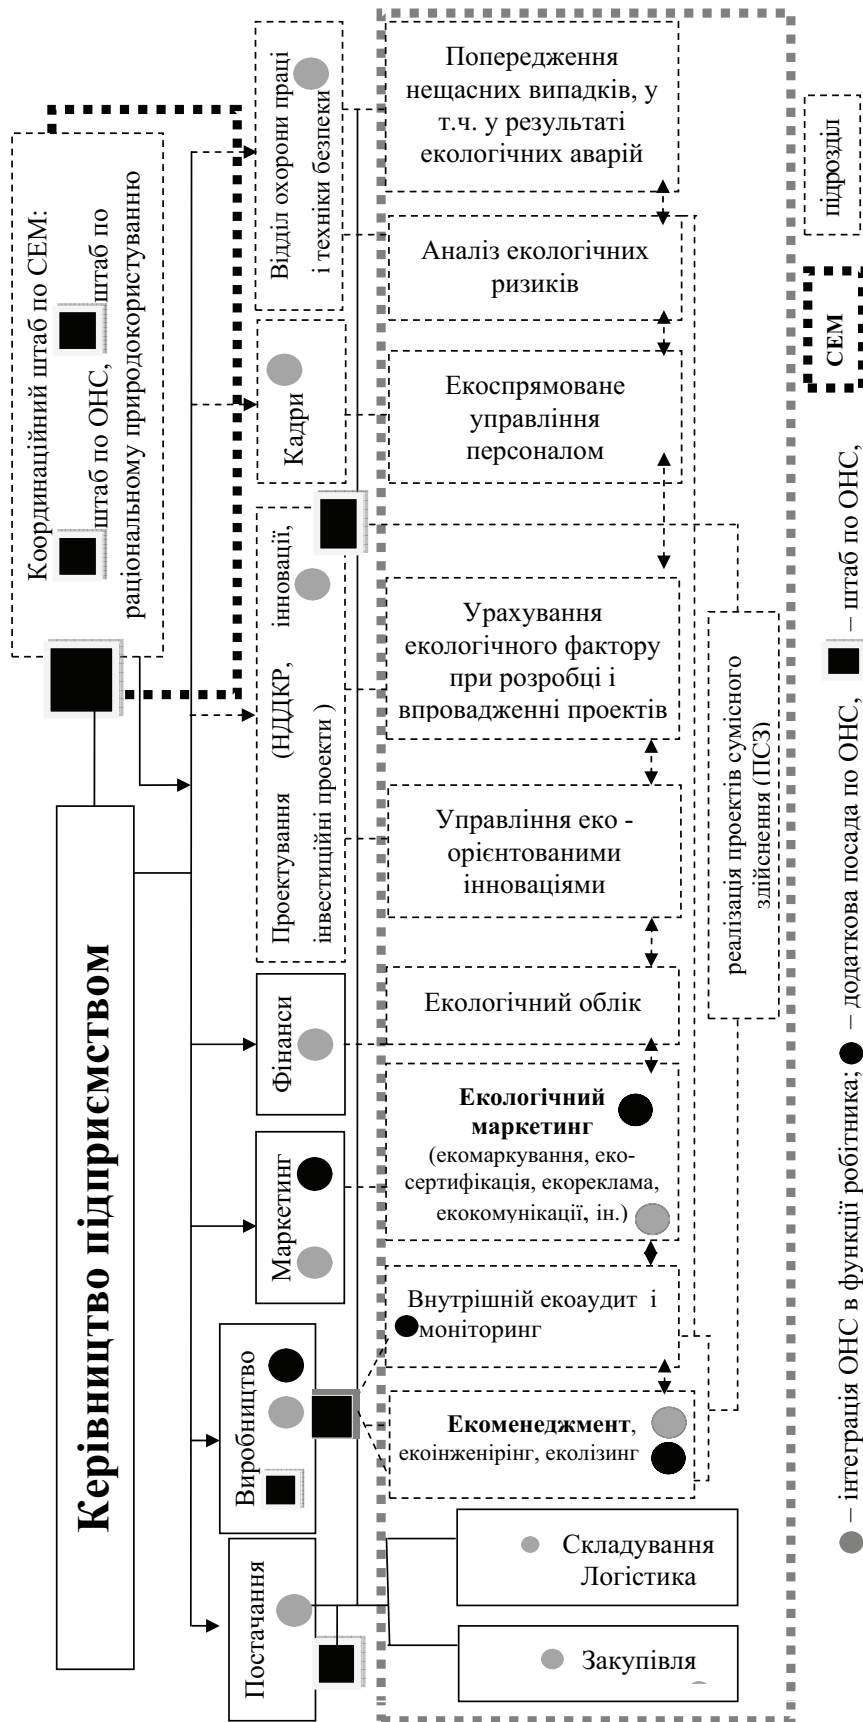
Керівництво підприємством

Координаційний штаб по СЕМ: штаб по ОНС, штаб по раціональному природокористуванню

Відділ охорони праці і техніки безпеки

Кадри

Проектування (НДДКР, інновації, інвестиційні проекти)

Фінанси

Маркетинг

Виробництво

Постачання

Попередження нещасних випадків, у т.ч. у результаті екологічних аварій

Аналіз екологічних ризиків

Екоспрямоване управління персоналом

Урахування екологічного фактору при розробці і впровадженні проектів

Управління еко - орієнтованими інноваціями

Екологічний облік

**Екологічний маркетинг** (екомаркування, еко-сертифікація, екореклама, екокомунікації, ін.)

Внутрішній екоаудит і моніторинг

**Екоменеджмент**, екоінженірінг, еколізинг

Складування Логістика

Закупівля

реалізація проектів сумісного здійснення (ПСЗ)

– інтеграція ОНС в функції робітника; – додаткова посада по ОНС, – штаб по ОНС,

СЕМ

підрозділ